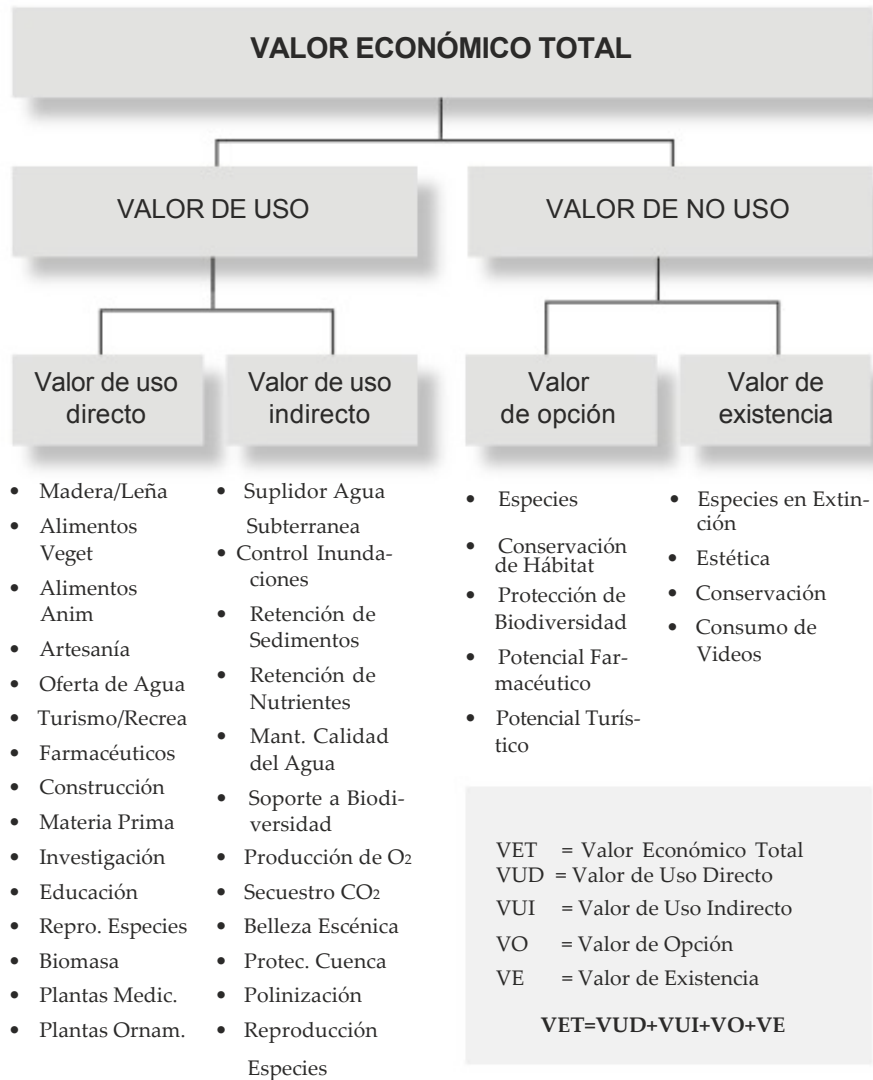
VALOR ECONÓMICO TOTAL

VALOR DE USO

VALOR DE NO USO

Valor de uso directo

Valor de uso indirecto

Valor de opción

Valor de existencia

- Madera/Leña
- Alimentos Veget
- Alimentos Anim
- Artesanía
- Oferta de Agua
- Turismo/Recrea
- Farmacéuticos
- Construcción
- Materia Prima
- Investigación
- Educación
- Repro. Especies
- Biomasa
- Plantas Medic.
- Plantas Ornam.

- Suplidor Agua Subterranea
- Control Inundaciones
- Retención de Sedimentos
- Retención de Nutrientes
- Mant. Calidad del Agua
- Soporte a Biodiversidad
- Producción de $O_2$
- Secuestro $CO_2$
- Belleza Escénica
- Protec. Cuenca
- Polinización
- Reproducción Especies

- Especies
- Conservación de Hábitat
- Protección de Biodiversidad
- Potencial Farmacéutico
- Potencial Turístico

- Especies en Extinción
- Estética
- Conservación
- Consumo de Videos

VET = Valor Económico Total
VUD = Valor de Uso Directo
VUI = Valor de Uso Indirecto
VO = Valor de Opción
VE = Valor de Existencia

VET=VUD+VUI+VO+VE